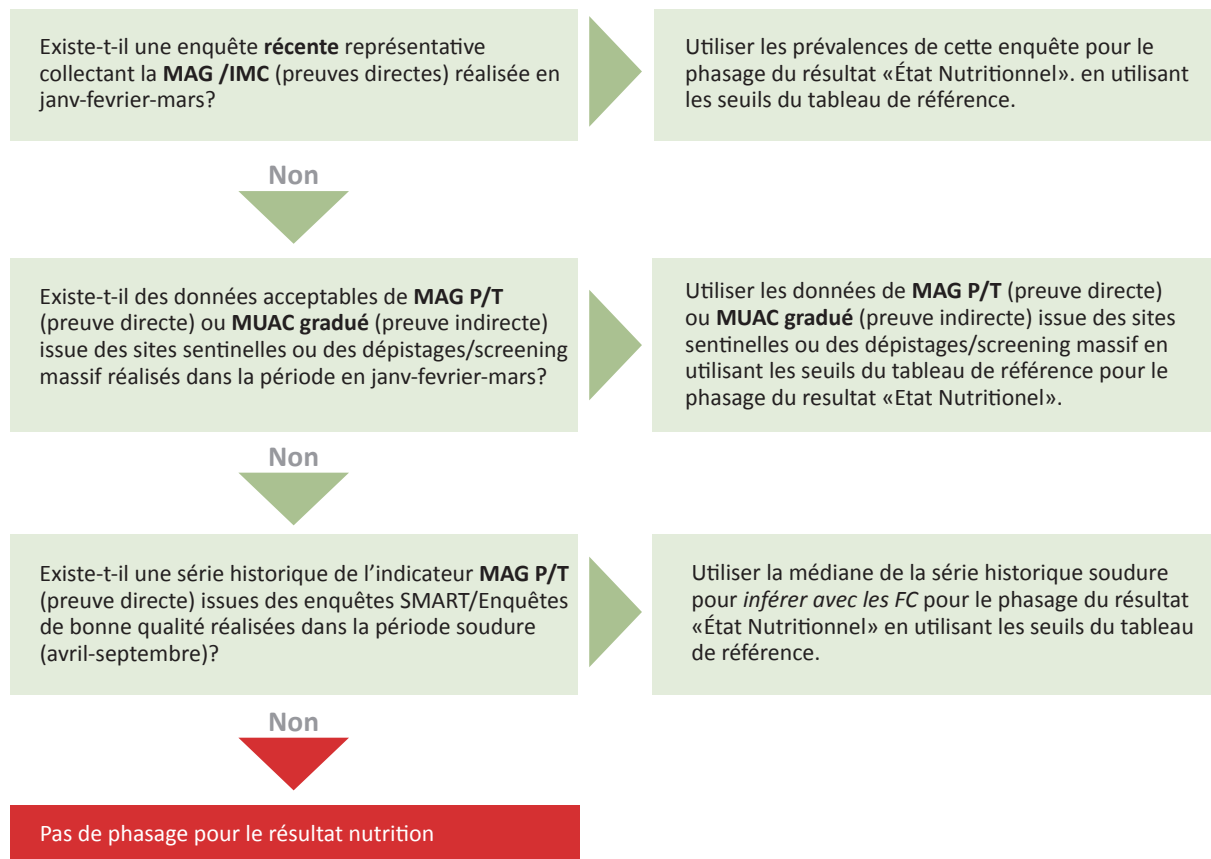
Existe-t-il une enquête **récente** représentative collectant la **MAG /IMC** (preuves directes) réalisée en janv-fevrier-mars?

Utiliser les prévalences de cette enquête pour le phasage du résultat «État Nutritionnel». en utilisant les seuils du tableau de référence.

Non

Existe-t-il des données acceptables de **MAG P/T** (preuve directe) ou **MUAC gradué** (preuve indirecte) issue des sites sentinelles ou des dépistages/screening massif réalisés dans la période en janv-fevrier-mars?

Utiliser les données de **MAG P/T** (preuve directe) ou **MUAC gradué** (preuve indirecte) issue des sites sentinelles ou des dépistages/screening massif en utilisant les seuils du tableau de référence pour le phasage du resultat «Etat Nutritionel».

Non

Existe-t-il une série historique de l'indicateur **MAG P/T** (preuve directe) issues des enquêtes SMART/Enquêtes de bonne qualité réalisées dans la période soudure (avril-septembre)?

Utiliser la médiane de la série historique soudure pour *inférer avec les FC* pour le phasage du résultat «État Nutritionnel» en utilisant les seuils du tableau de référence.

Non

Pas de phasage pour le résultat nutrition